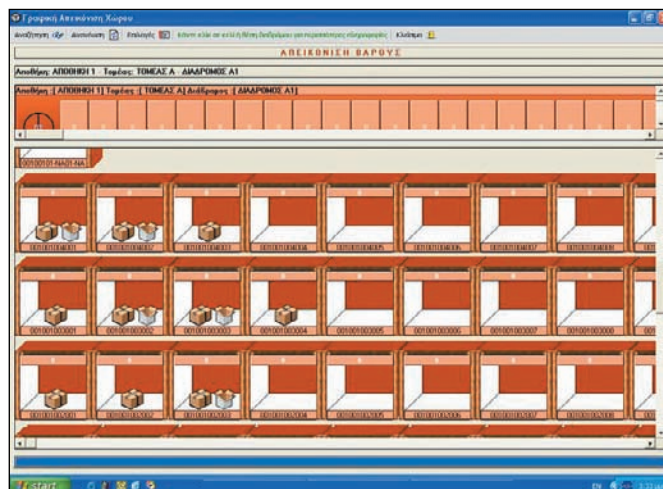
Γραφική Απεικόνιση Χώρου

Αναζήτηση Εκτύπωση Επιλογές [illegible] Κλείσιμο

ΑΠΕΙΚΟΝΙΣΗ ΒΑΡΟΥΣ

Αποθήκη: ΑΠΟΘΗΚΗ 1 - Τομέας: ΤΟΜΕΑΣ Α - ΔΙΑΔΡΟΜΟΣ Α1

Αποθήκη :[ ΑΠΟΘΗΚΗ 1] Τομέας :[ ΤΟΜΕΑΣ Α] Διάδρομος :[ ΔΙΑΔΡΟΜΟΣ Α1]

001001001-NA01-NA

001001003001

001001003002

001001003003

001001003004

001001003005

001001003006

001001003007

001001003008

start